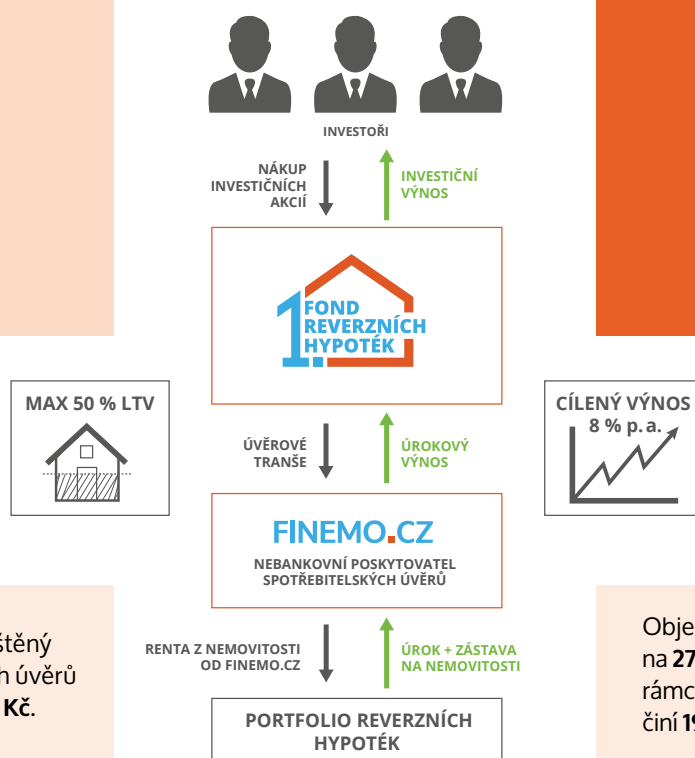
INVESTOŘI

NÁKUP INVESTIČNÍCH AKCIÍ

INVESTIČNÍ VÝNOS

1. FOND REVERZNÍCH HYPOTÉK

MAX 50 % LTV

CÍLENÝ VÝNOS 8 % p. a.

ÚVĚROVÉ TRANŠE

ÚROKOVÝ VÝNOS

FINEMO.CZ

NEBANKOVNÍ POSKYTOVATEL SPOTŘEBITELSKÝCH ÚVĚRŮ

štěný
h úvěrů
Kč.

Obje
na 27
rámc
činí 19

RENTA Z NEMOVITOSTI OD FINEMO.CZ

ÚROK + ZÁSTAVA NA NEMOVITOSTI

PORTFOLIO REVERZNÍCH HYPOTÉK